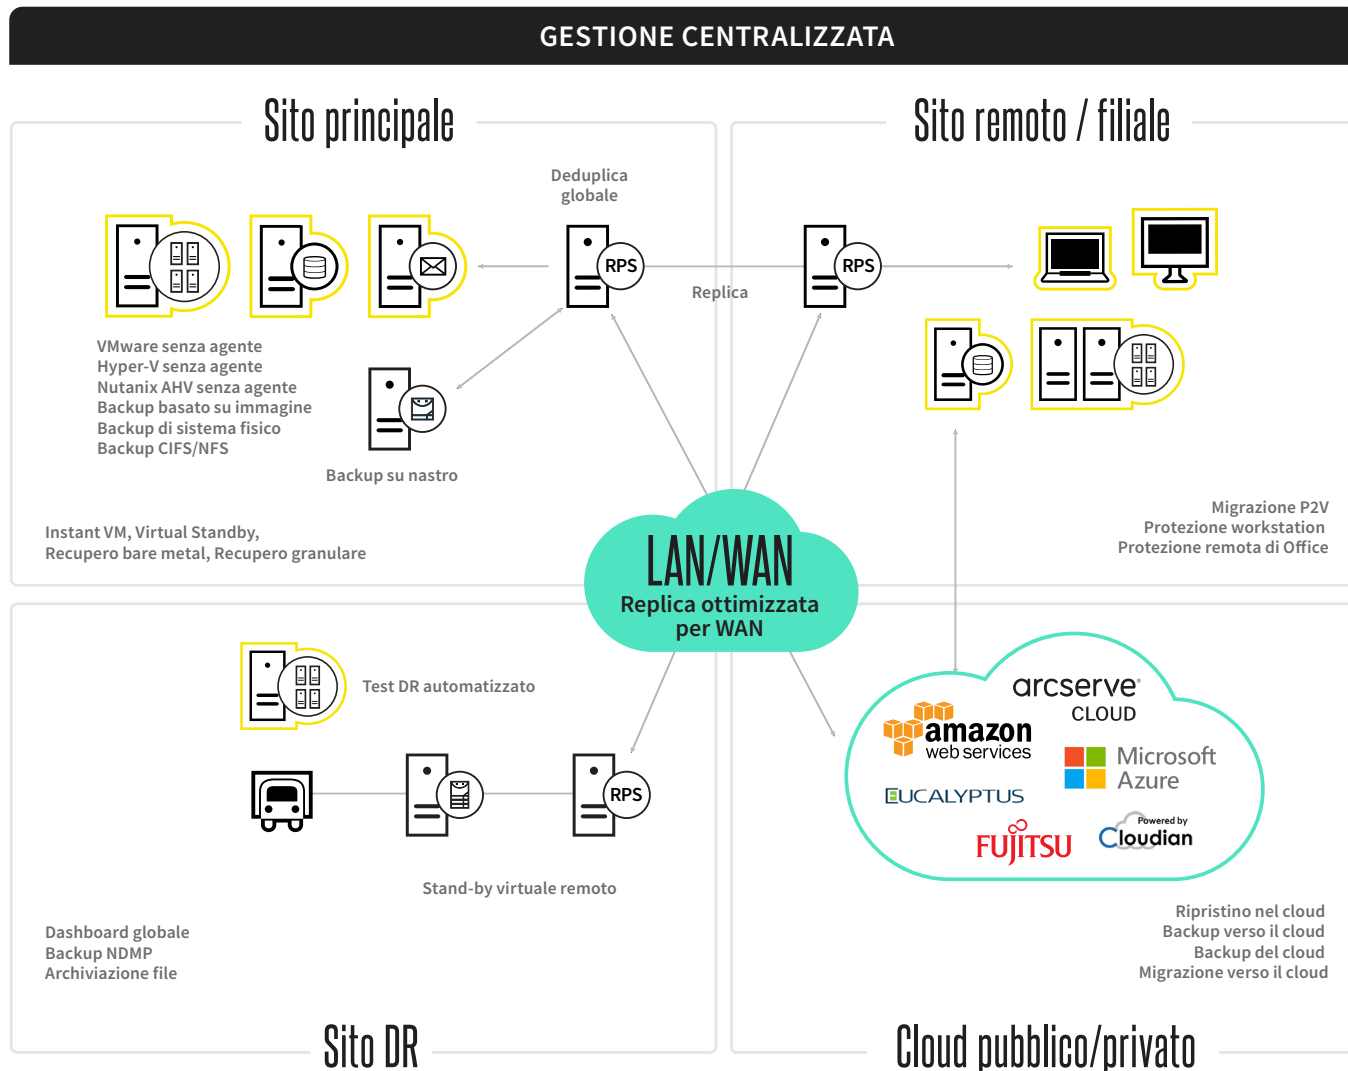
GESTIONE CENTRALIZZATA

Sito principale

Sito remoto / filiale

Deduplica globale

RPS

Replica

RPS

VMware senza agente
Hyper-V senza agente
Nutanix AHV senza agente
Backup basato su immagine
Backup di sistema fisico
Backup CIFS/NFS

Backup su nastro

Instant VM, Virtual Standby,
Recupero bare metal, Recupero granulare

Migrazione P2V
Protezione workstation
Protezione remota di Office

LAN/WAN
Replica ottimizzata per WAN

Test DR automatizzato

RPS

Stand-by virtuale remoto

arcserve CLOUD

amazon web services

Microsoft Azure

EUCALYPTUS

Powered by Cloudian

FUJITSU

Dashboard globale
Backup NDMP
Archiviazione file

Ripristino nel cloud
Backup verso il cloud
Backup del cloud
Migrazione verso il cloud

Sito DR

Cloud pubblico/privato